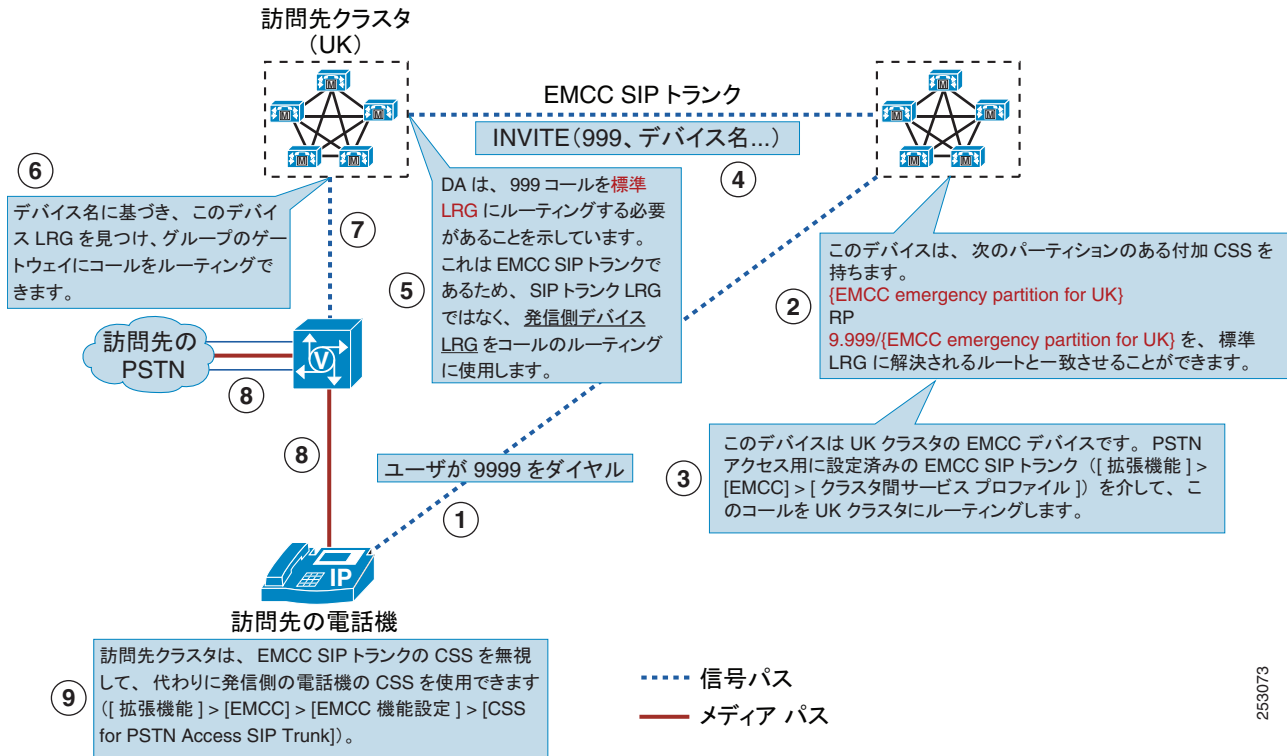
訪問先クラスタ
（UK）

EMCC SIP トランク

INVITE（999、デバイス名...）

④

⑥

デバイス名に基づき、このデバイス LRG を見つけ、グループのゲートウェイにコールをルーティングできます。

⑦

DA は、999 コールを標準 LRG にルーティングする必要があることを示しています。これは EMCC SIP トランクであるため、SIP トランク LRG ではなく、発信側デバイス LRG をコールのルーティングに使用します。

⑤

このデバイスは、次のパーティションのある付加 CSS を持ちます。
{EMCC emergency partition for UK}
RP
9.999/{EMCC emergency partition for UK} を、標準 LRG に解決されるルートと一致させることができます。

②

訪問先の PSTN

⑧

⑧

このデバイスは UK クラスタの EMCC デバイスです。PSTN アクセス用に設定済みの EMCC SIP トランク（[ 拡張機能 ] > [EMCC] > [ クラスタ間サービス プロファイル ]）を介して、このコールを UK クラスタにルーティングします。

③

ユーザが 9999 をダイヤル

①

IP

訪問先の電話機

訪問先クラスタは、EMCC SIP トランクの CSS を無視して、代わりに発信側の電話機の CSS を使用できます（[ 拡張機能 ] > [EMCC] > [EMCC 機能設定 ] > [CSS for PSTN Access SIP Trunk]）。

⑨

信号パス

メディア パス

253073